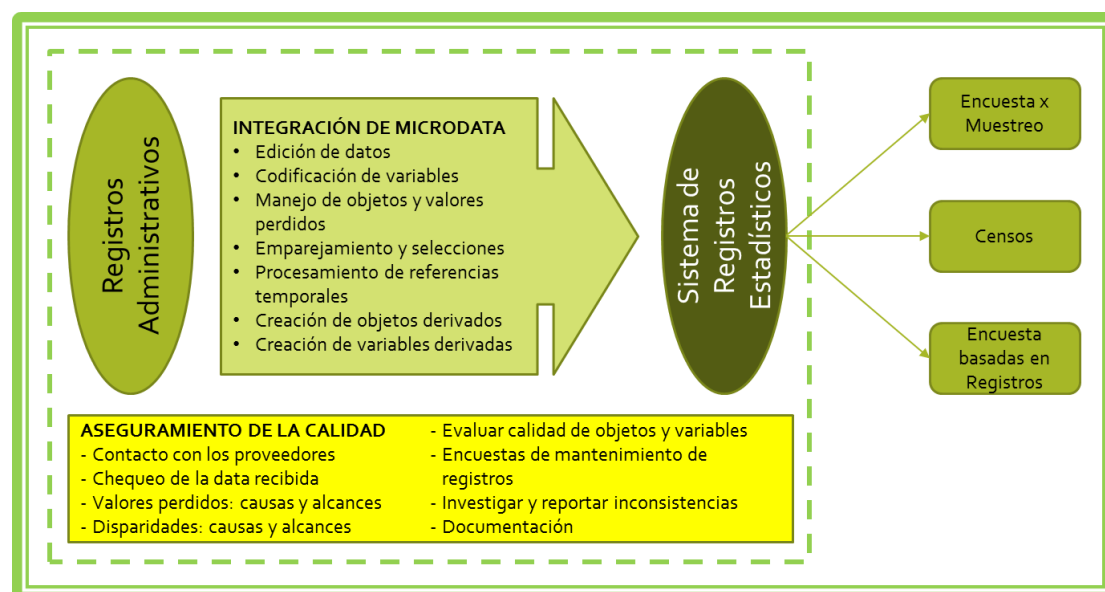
Registros Administrativos

INTEGRACIÓN DE MICRODATA
• Edición de datos
• Codificación de variables
• Manejo de objetos y valores perdidos
• Emparejamiento y selecciones
• Procesamiento de referencias temporales
• Creación de objetos derivados
• Creación de variables derivadas

Sistema de Registros Estadísticos

Encuesta x Muestreo

Censos

Encuesta basadas en Registros

ASEGURAMIENTO DE LA CALIDAD
- Contacto con los proveedores
- Chequeo de la data recibida
- Valores perdidos: causas y alcances
- Disparidades: causas y alcances

- Evaluar calidad de objetos y variables
- Encuestas de mantenimiento de registros
- Investigar y reportar inconsistencias
- Documentación